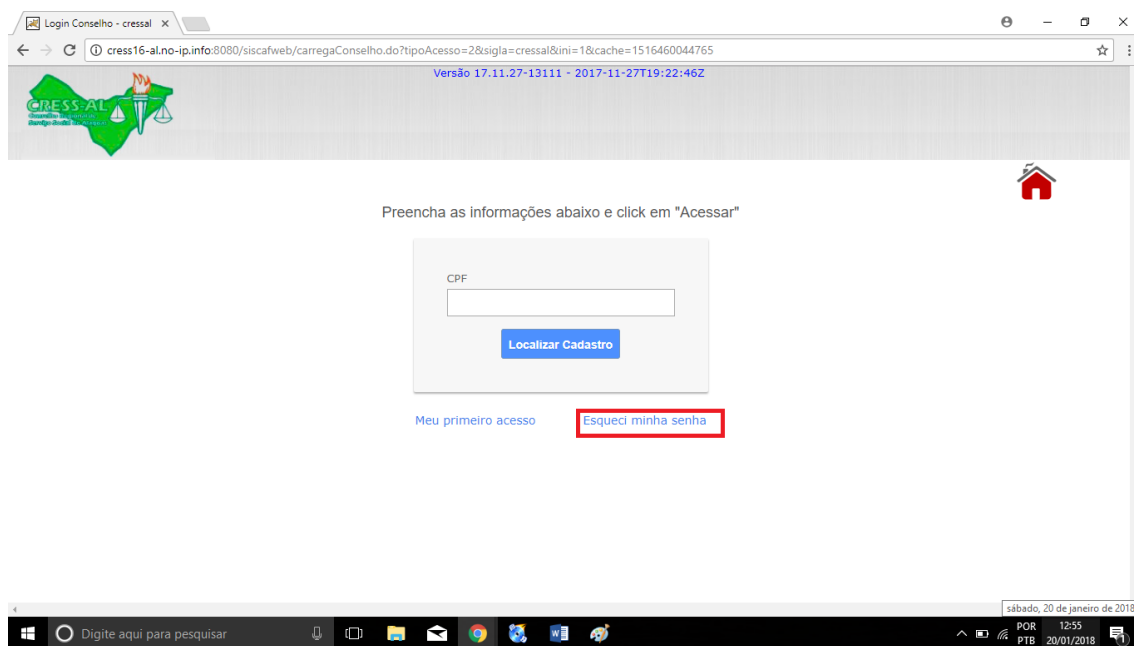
Login Conselho - cressal ×

cress16-al.no-ip.info:8080/siscafweb/carregaConselho.do?tipoAcesso=2&sigla=cressal&ini=1&cache=1516460044765

Versão 17.11.27-13111 - 2017-11-27T19:22:46Z

CRESS-AL
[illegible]

Preencha as informações abaixo e click em "Acessar"

CPF

Localizar Cadastro

Meu primeiro acesso

Esqueci minha senha

sábado, 20 de janeiro de 2018

Digite aqui para pesquisar

POR
PTB

12:55
20/01/2018